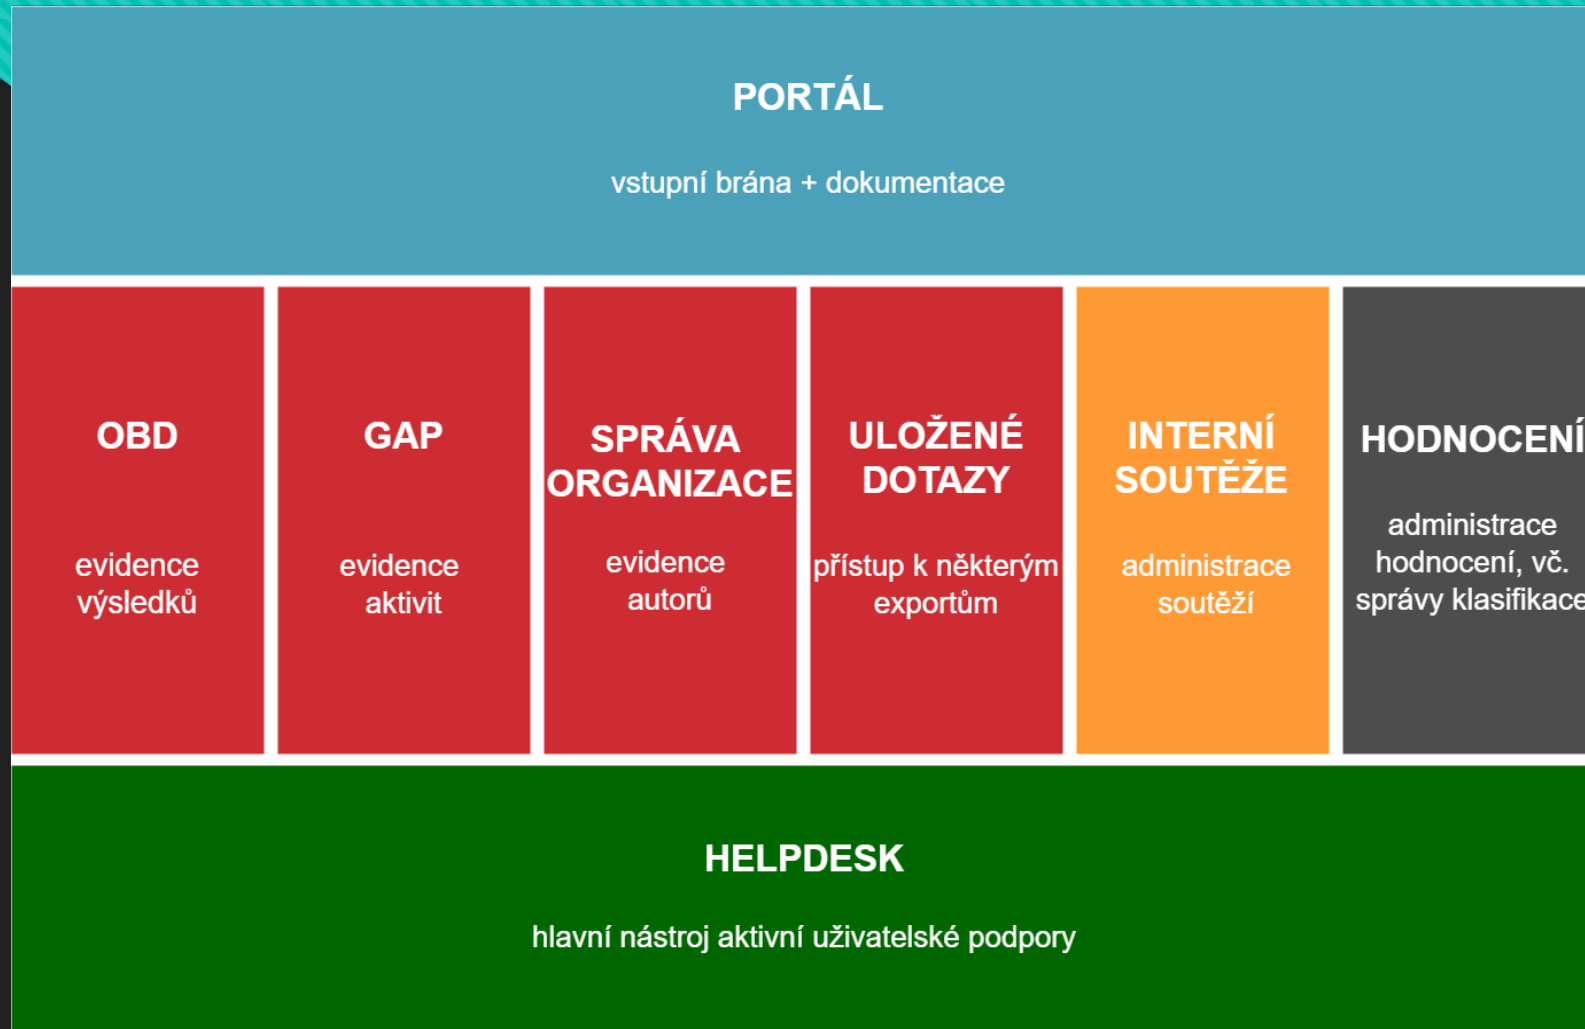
PORTÁL

vstupní brána + dokumentace

OBD

evidence výsledků

GAP

evidence aktivit

SPRÁVA ORGANIZACE

evidence autorů

ULOŽENÉ DOTAZY

přístup k některým exportům

INTERNÍ SOUTĚŽE

administrace soutěží

HODNOCENÍ

administrace hodnocení, vč. správy klasifikace

HELPDESK

hlavní nástroj aktivní uživatelské podpory